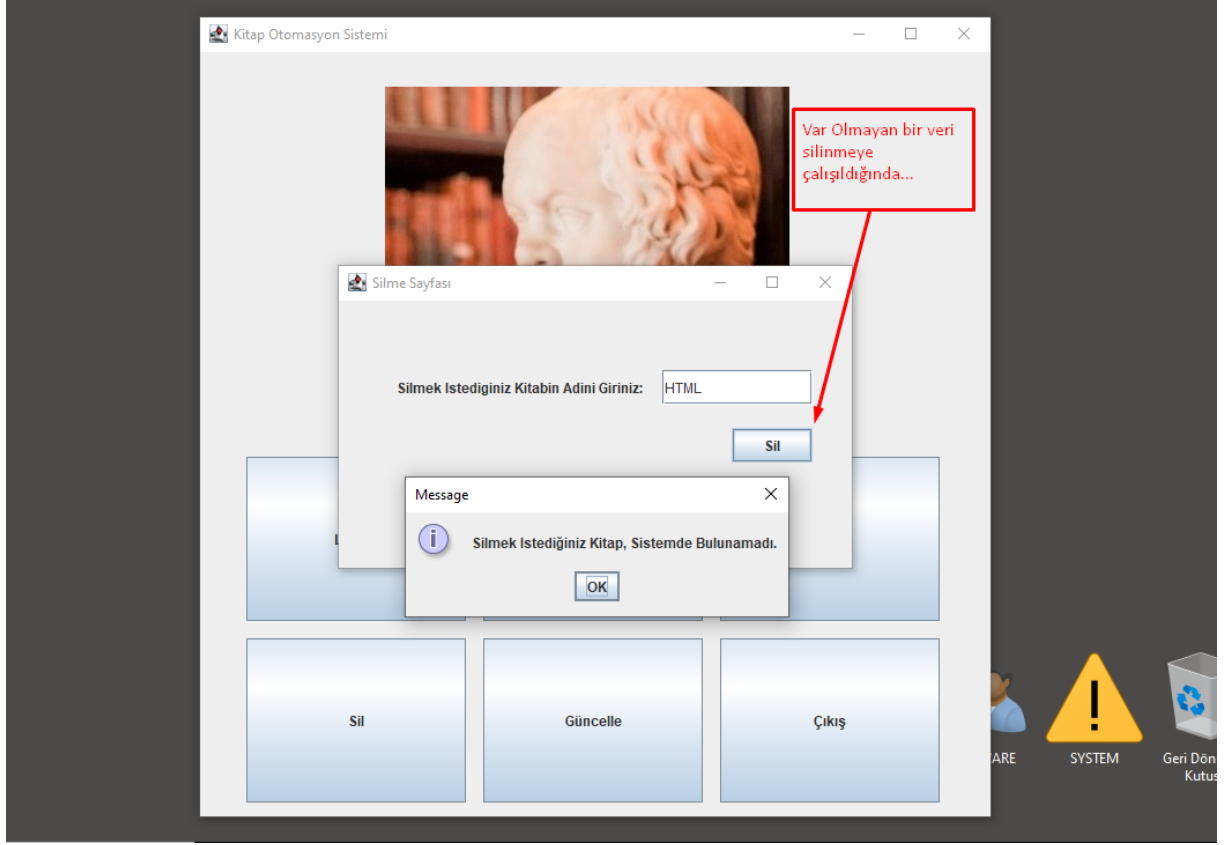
Kitap Otomasyon Sistemi

Var Olmayan bir veri silinmeye çalışıldığında...

Silme Sayfası

Silmek Istediginiz Kitabin Adini Giriniz:
HTML

Sil

Message

Silmek Istediğiniz Kitap, Sistemde Bulunamadı.

OK

L

Sil

Güncelle

Çıkış

ARE

SYSTEM

Geri Dön
Kutus